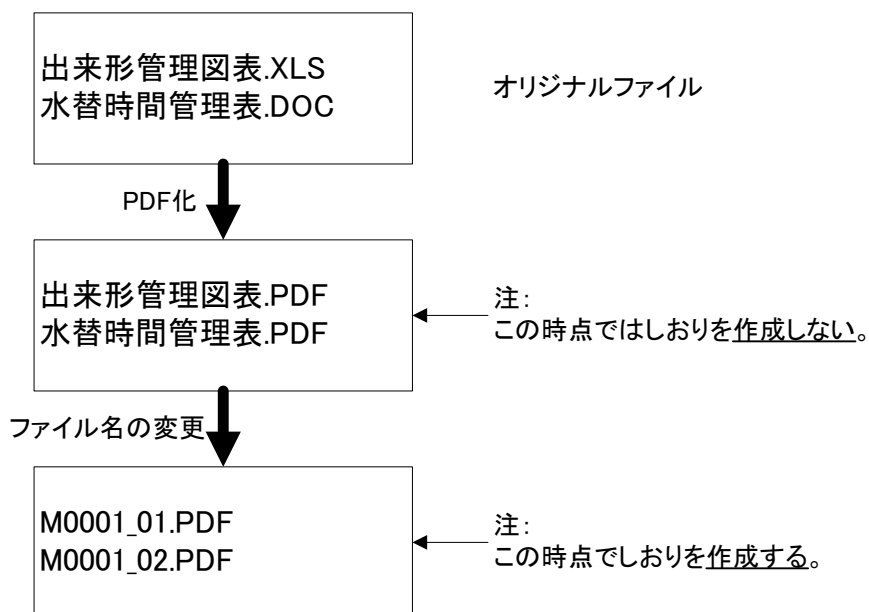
出来形管理図表.XLS
水替時間管理表.DOC

オリジナルファイル

PDF化

出来形管理図表.PDF
水替時間管理表.PDF

注:
この時点ではしおりを作成しない。

ファイル名の変更

M0001_01.PDF
M0001_02.PDF

注:
この時点でしおりを作成する。